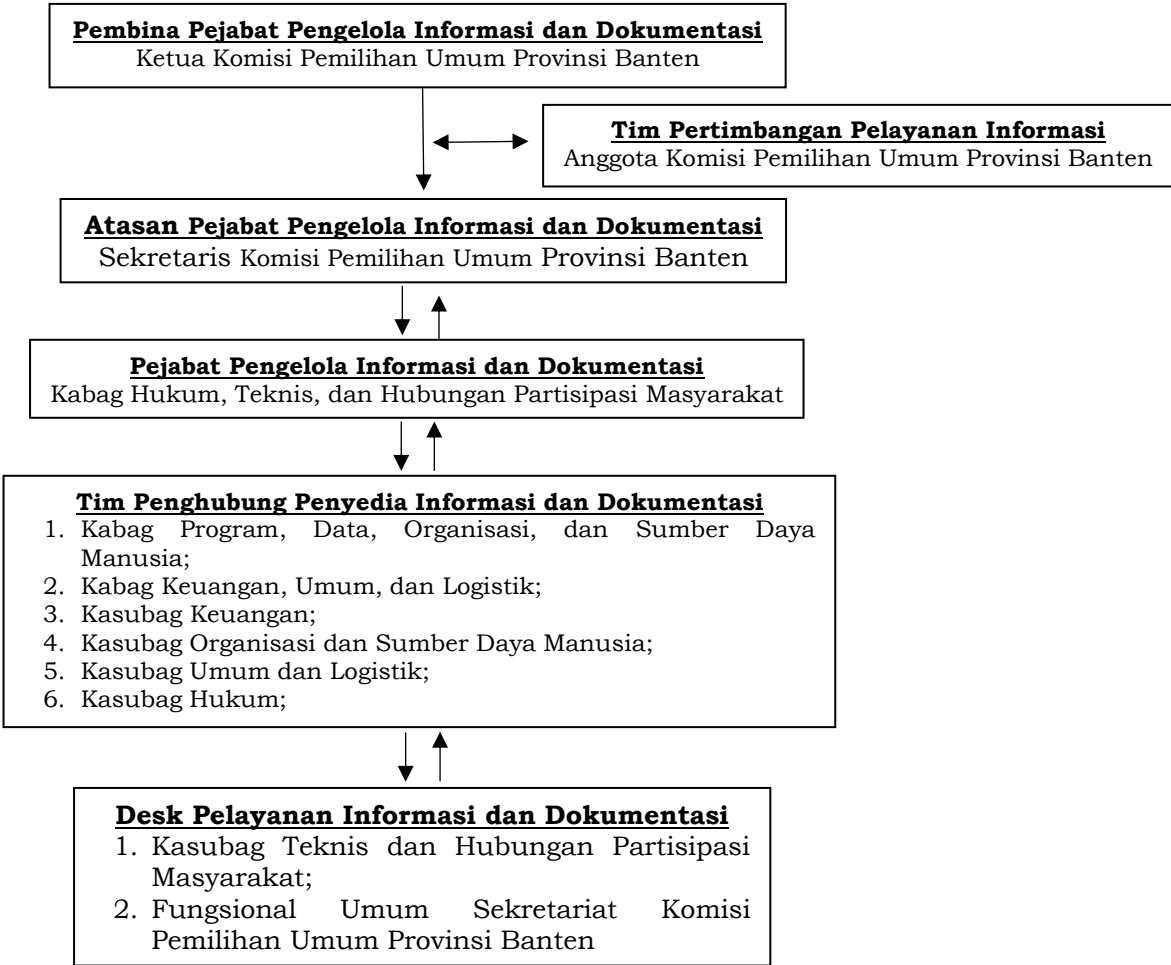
Pembina Pejabat Pengelola Informasi dan Dokumentasi
Ketua Komisi Pemilihan Umum Provinsi Banten

Tim Pertimbangan Pelayanan Informasi
Anggota Komisi Pemilihan Umum Provinsi Banten

Atasan Pejabat Pengelola Informasi dan Dokumentasi
Sekretaris Komisi Pemilihan Umum Provinsi Banten

Pejabat Pengelola Informasi dan Dokumentasi
Kabag Hukum, Teknis, dan Hubungan Partisipasi Masyarakat

Tim Penghubung Penyedia Informasi dan Dokumentasi
1. Kabag Program, Data, Organisasi, dan Sumber Daya Manusia;
2. Kabag Keuangan, Umum, dan Logistik;
3. Kasubag Keuangan;
4. Kasubag Organisasi dan Sumber Daya Manusia;
5. Kasubag Umum dan Logistik;
6. Kasubag Hukum;

Desk Pelayanan Informasi dan Dokumentasi
1. Kasubag Teknis dan Hubungan Partisipasi Masyarakat;
2. Fungsional Umum Sekretariat Komisi Pemilihan Umum Provinsi Banten